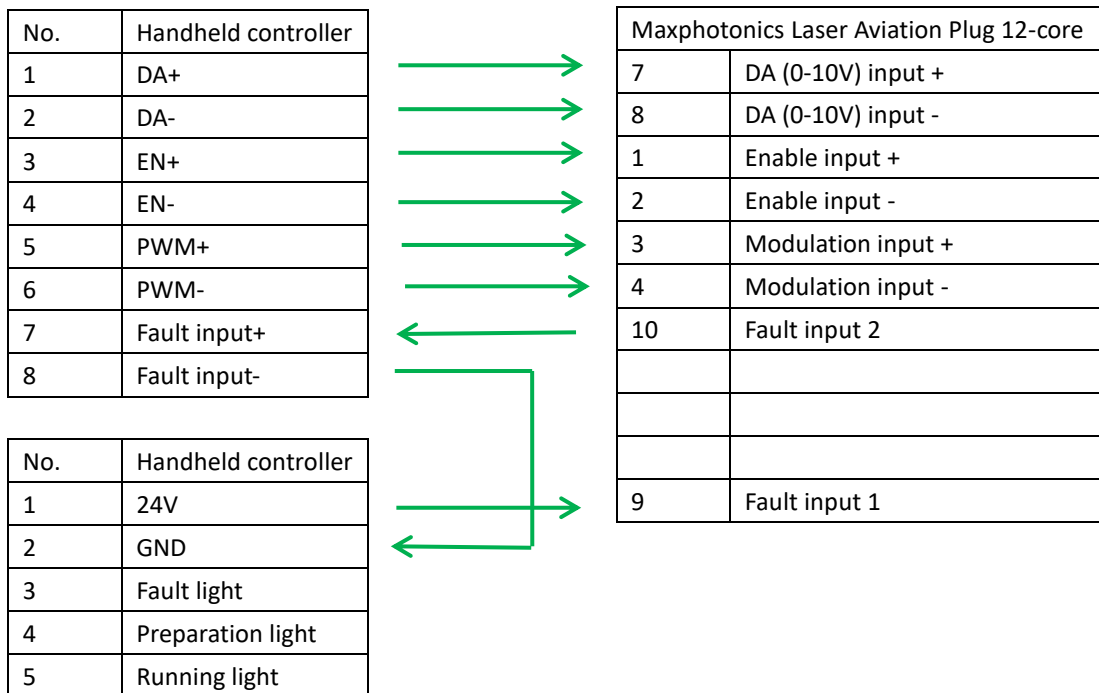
| No. | Handheld controller |
|---|---|
| 1 | DA+ |
| 2 | DA- |
| 3 | EN+ |
| 4 | EN- |
| 5 | PWM+ |
| 6 | PWM- |
| 7 | Fault input+ |
| 8 | Fault input- |

| Maxphotonics Laser Aviation Plug 12-core | |
|---|---|
| 7 | DA (0-10V) input + |
| 8 | DA (0-10V) input - |
| 1 | Enable input + |
| 2 | Enable input - |
| 3 | Modulation input + |
| 4 | Modulation input - |
| 10 | Fault input 2 |
| | |
| | |
| | |
| 9 | Fault input 1 |

| No. | Handheld controller |
|---|---|
| 1 | 24V |
| 2 | GND |
| 3 | Fault light |
| 4 | Preparation light |
| 5 | Running light |